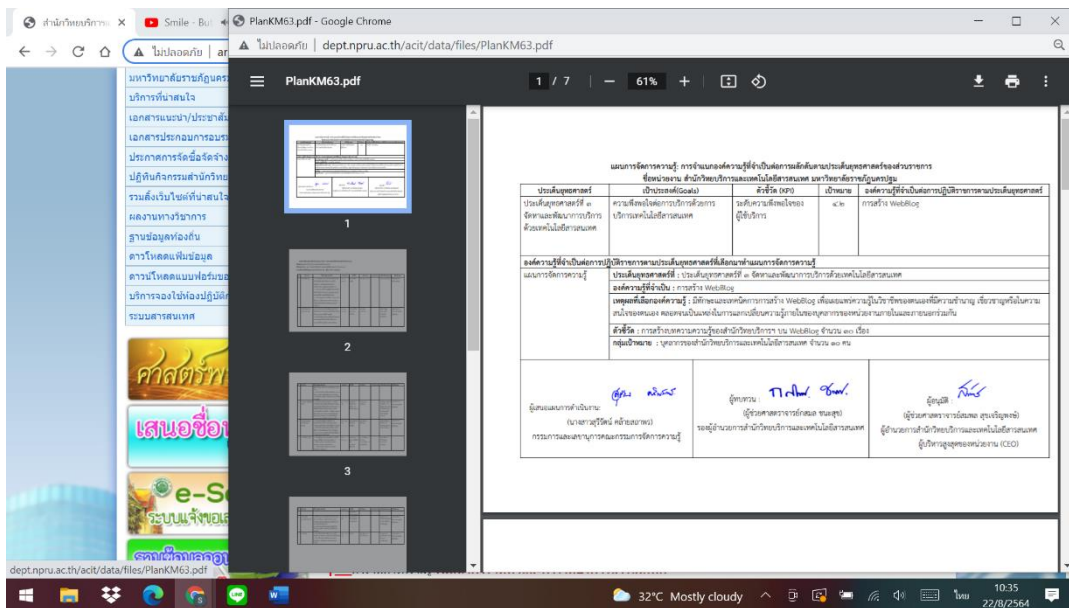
สำนักวิทยบริการฯ ×
Smile - Bu
PlanKM63.pdf - Google Chrome
ไม่ปลอดภัย | dept.npru.ac.th/acit/data/files/PlanKM63.pdf
ไม่ปลอดภัย | ar

มหาวิทยาลัยราชภัฏนคร
บริการที่น่าสนใจ
เอกสารแนะนำ/ประชาสั
เอกสารประกอบการอบร
ประกาศการจัดซื้อจัดจ้าง
ปฏิทินกิจกรรมสำนักวิทย
รวมลิ้งเว็บไซต์ที่น่าสนใจ
ผลงานทางวิชาการ
ฐานข้อมูลท้องถิ่น
ดาวโหลดแฟ้มข้อมูล
ดาวน์โหลดแบบฟอร์มขอ
บริการจองใช้ห้องปฏิบัติ
ระบบสารสนเทศ
ศาสตร์พ
เสนอชื่อ
e-S
ระบบแจ้งซ่อ

PlanKM63.pdf   1 / 7   61%

1
2
3

แผนการจัดการความรู้: การจำแนกองค์ความรู้ที่จำเป็นต่อการผลักดันตามประเด็นยุทธศาสตร์ของส่วนราชการ
ชื่อหน่วยงาน สำนักวิทยบริการและเทคโนโลยีสารสนเทศ มหาวิทยาลัยราชภัฏนครปฐม

| ประเด็นยุทธศาสตร์ | เป้าประสงค์(Goals) | ตัวชี้วัด (KPI) | เป้าหมาย | องค์ความรู้ที่จำเป็นต่อการปฏิบัติราชการตามประเด็นยุทธศาสตร์ |
|---|---|---|---|---|
| ประเด็นยุทธศาสตร์ที่ ๓ จัดหาและพัฒนาการบริการด้วยเทคโนโลยีสารสนเทศ | ความพึงพอใจต่อการบริการด้วยการบริการเทคโนโลยีสารสนเทศ | ระดับความพึงพอใจของผู้รับบริการ | ๔.๒๐ | การสร้าง WebBlog |

องค์ความรู้ที่จำเป็นต่อการปฏิบัติราชการตามประเด็นยุทธศาสตร์ที่เลือกมาทำแผนการจัดการความรู้
แผนการจัดการความรู้
ประเด็นยุทธศาสตร์ที่ : ประเด็นยุทธศาสตร์ที่ ๓ จัดหาและพัฒนาการบริการด้วยเทคโนโลยีสารสนเทศ
องค์ความรู้ที่จำเป็น : การสร้าง WebBlog
เหตุผลที่เลือกองค์ความรู้ : มีทักษะและเทคนิคการการสร้าง WebBlog เพื่อเผยแพร่ความรู้ในวิชาชีพของตนเองที่มีความชำนาญ เชี่ยวชาญหรือในความสนใจของตนเอง ตลอดจนเป็นแหล่งในการแลกเปลี่ยนความรู้ภายในของบุคลากรของหน่วยงานภายในและภายนอกร่วมกัน
ตัวชี้วัด : การสร้างบทความความรู้ของสำนักวิทยบริการฯ บน WebBlog จำนวน ๑๐ เรื่อง
กลุ่มเป้าหมาย : บุคลากรของสำนักวิทยบริการและเทคโนโลยีสารสนเทศ จำนวน ๑๐ คน

ผู้เสนอแผนการดำเนินงาน
(นางสาวสุวิรัตน์ คล้ายสุบรรณ)
กรรมการและเลขานุการคณะกรรมการจัดการความรู้

ผู้ทบทวน :
(ผู้ช่วยศาสตราจารย์กมล ขนสุข)
รองผู้อำนวยการสำนักวิทยบริการและเทคโนโลยีสารสนเทศ

ผู้อนุมัติ
(ผู้ช่วยศาสตราจารย์สมพล สุขเจริญพงษ์)
ผู้อำนวยการสำนักวิทยบริการและเทคโนโลยีสารสนเทศ
ผู้บริหารสูงสุดของหน่วยงาน (CEO)

dept.npru.ac.th/acit/data/files/PlanKM63.pdf
32°C Mostly cloudy
ไทย
10:35
22/8/2564